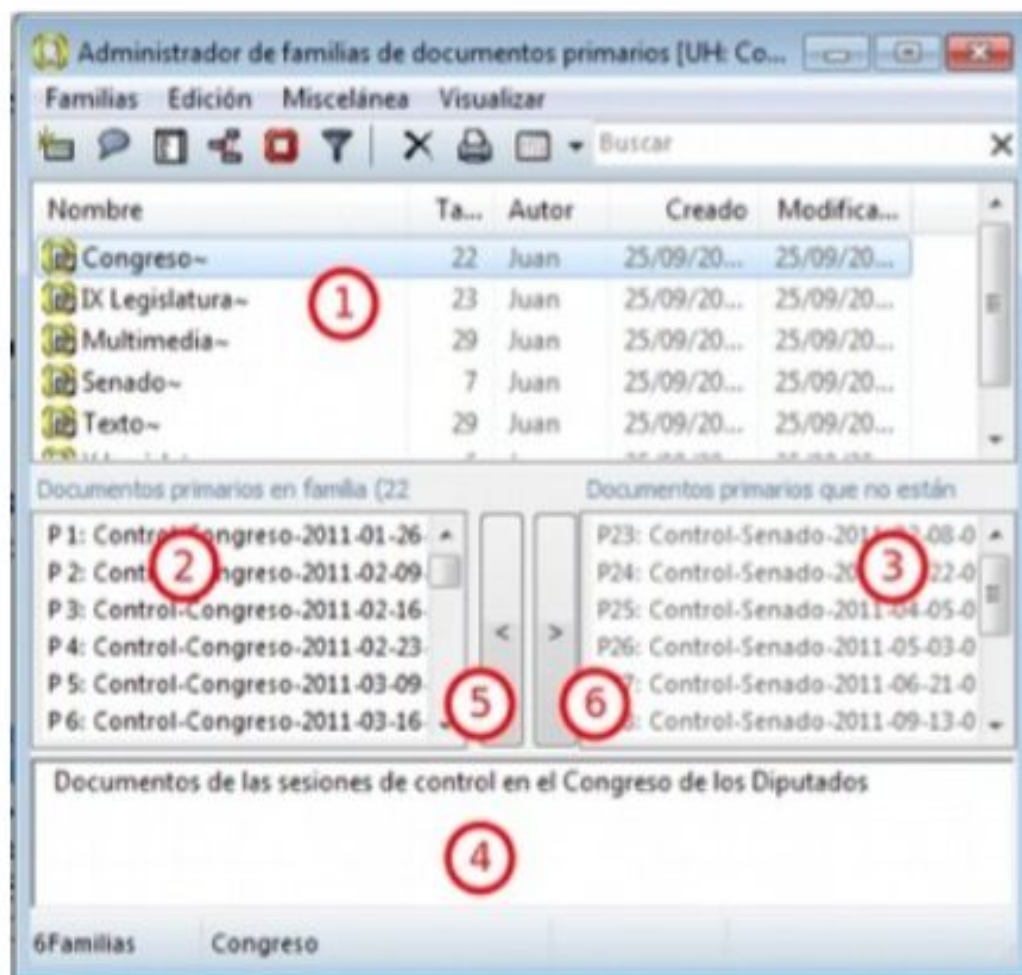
Administrador de familias de documentos primarios [UH: Co...

Familias Edición Miscelánea Visualizar

Buscar

| Nombre | Ta... | Autor | Creado | Modifica... |
|---|---|---|---|---|
| Congreso~ | 22 | Juan | 25/09/20... | 25/09/20... |
| IX Legislatura~ | 23 | Juan | 25/09/20... | 25/09/20... |
| Multimedia~ | 29 | Juan | 25/09/20... | 25/09/20... |
| Senado~ | 7 | Juan | 25/09/20... | 25/09/20... |
| Texto~ | 29 | Juan | 25/09/20... | 25/09/20... |

1

Documentos primarios en familia (22

P 1: Contr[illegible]ongreso-2011-01-26-
P 2: Cont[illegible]ngreso-2011-02-09-
P 3: Control-Congreso-2011-02-16-
P 4: Control-Congreso-2011-02-23-
P 5: Control-Congreso-2011-03-09-
P 6: Control-Congreso-2011-03-16-

2

Documentos primarios que no están

P23: Control-Senado-201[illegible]-08-0
P24: Control-Senado-20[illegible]22-0
P25: Control-Senado-2011-04-05-0
P26: Control-Senado-2011-05-03-0
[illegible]7: Control-Senado-2011-06-21-0
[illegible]: Control-Senado-2011-09-13-0

3

<

>

5

6

Documentos de las sesiones de control en el Congreso de los Diputados

4

6Familias Congreso